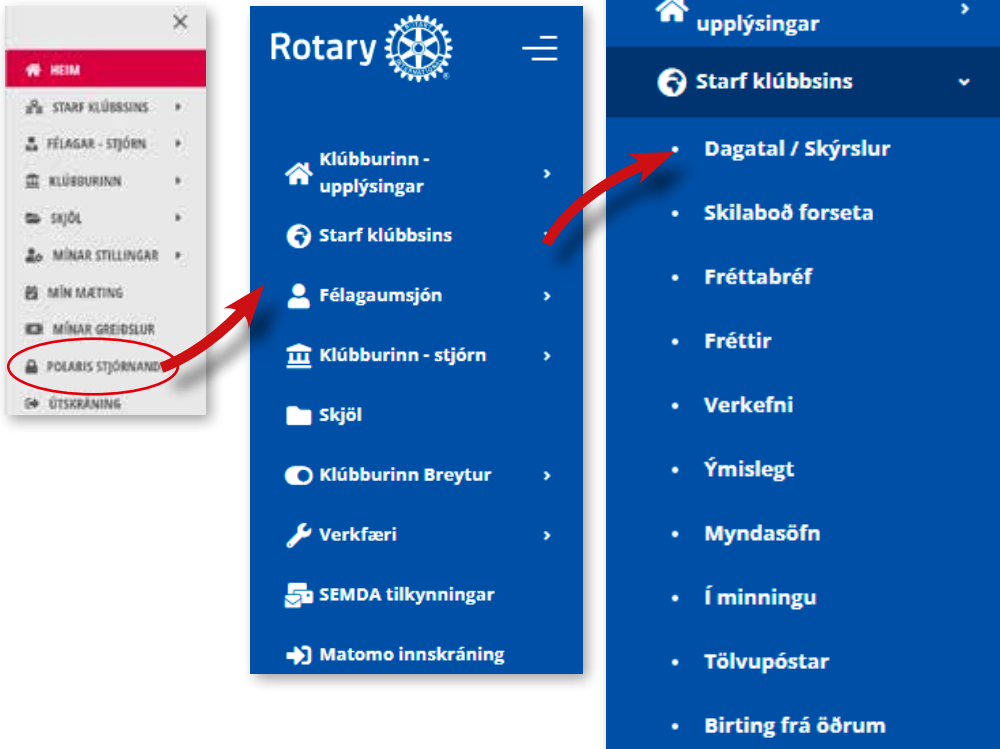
×

HEIM
STARF KLÚBBSINS ›
FÉLAGAR - STJÓRN ›
KLÚBBURINN ›
SKJÖL ›
MÍNAR STILLINGAR ›
MÍN MÆTING
MÍNAR GREIÐSLUR
POLARIS STJÓRNAND
ÚTSKRÁNING

Rotary

Klúbburinn - upplýsingar ›
Starf klúbbsins ›
Félagaumsjón ›
Klúbburinn - stjórn ›
Skjöl
Klúbburinn Breytur ›
Verkfæri ›
SEMDA tilkynningar
Matomo innskráning

upplýsingar ›
Starf klúbbsins ˅
• Dagatal / Skýrslur
• Skilaboð forseta
• Fréttabréf
• Fréttir
• Verkefni
• Ýmislegt
• Myndasöfn
• Í minningu
• Tölvupóstar
• Birting frá öðrum